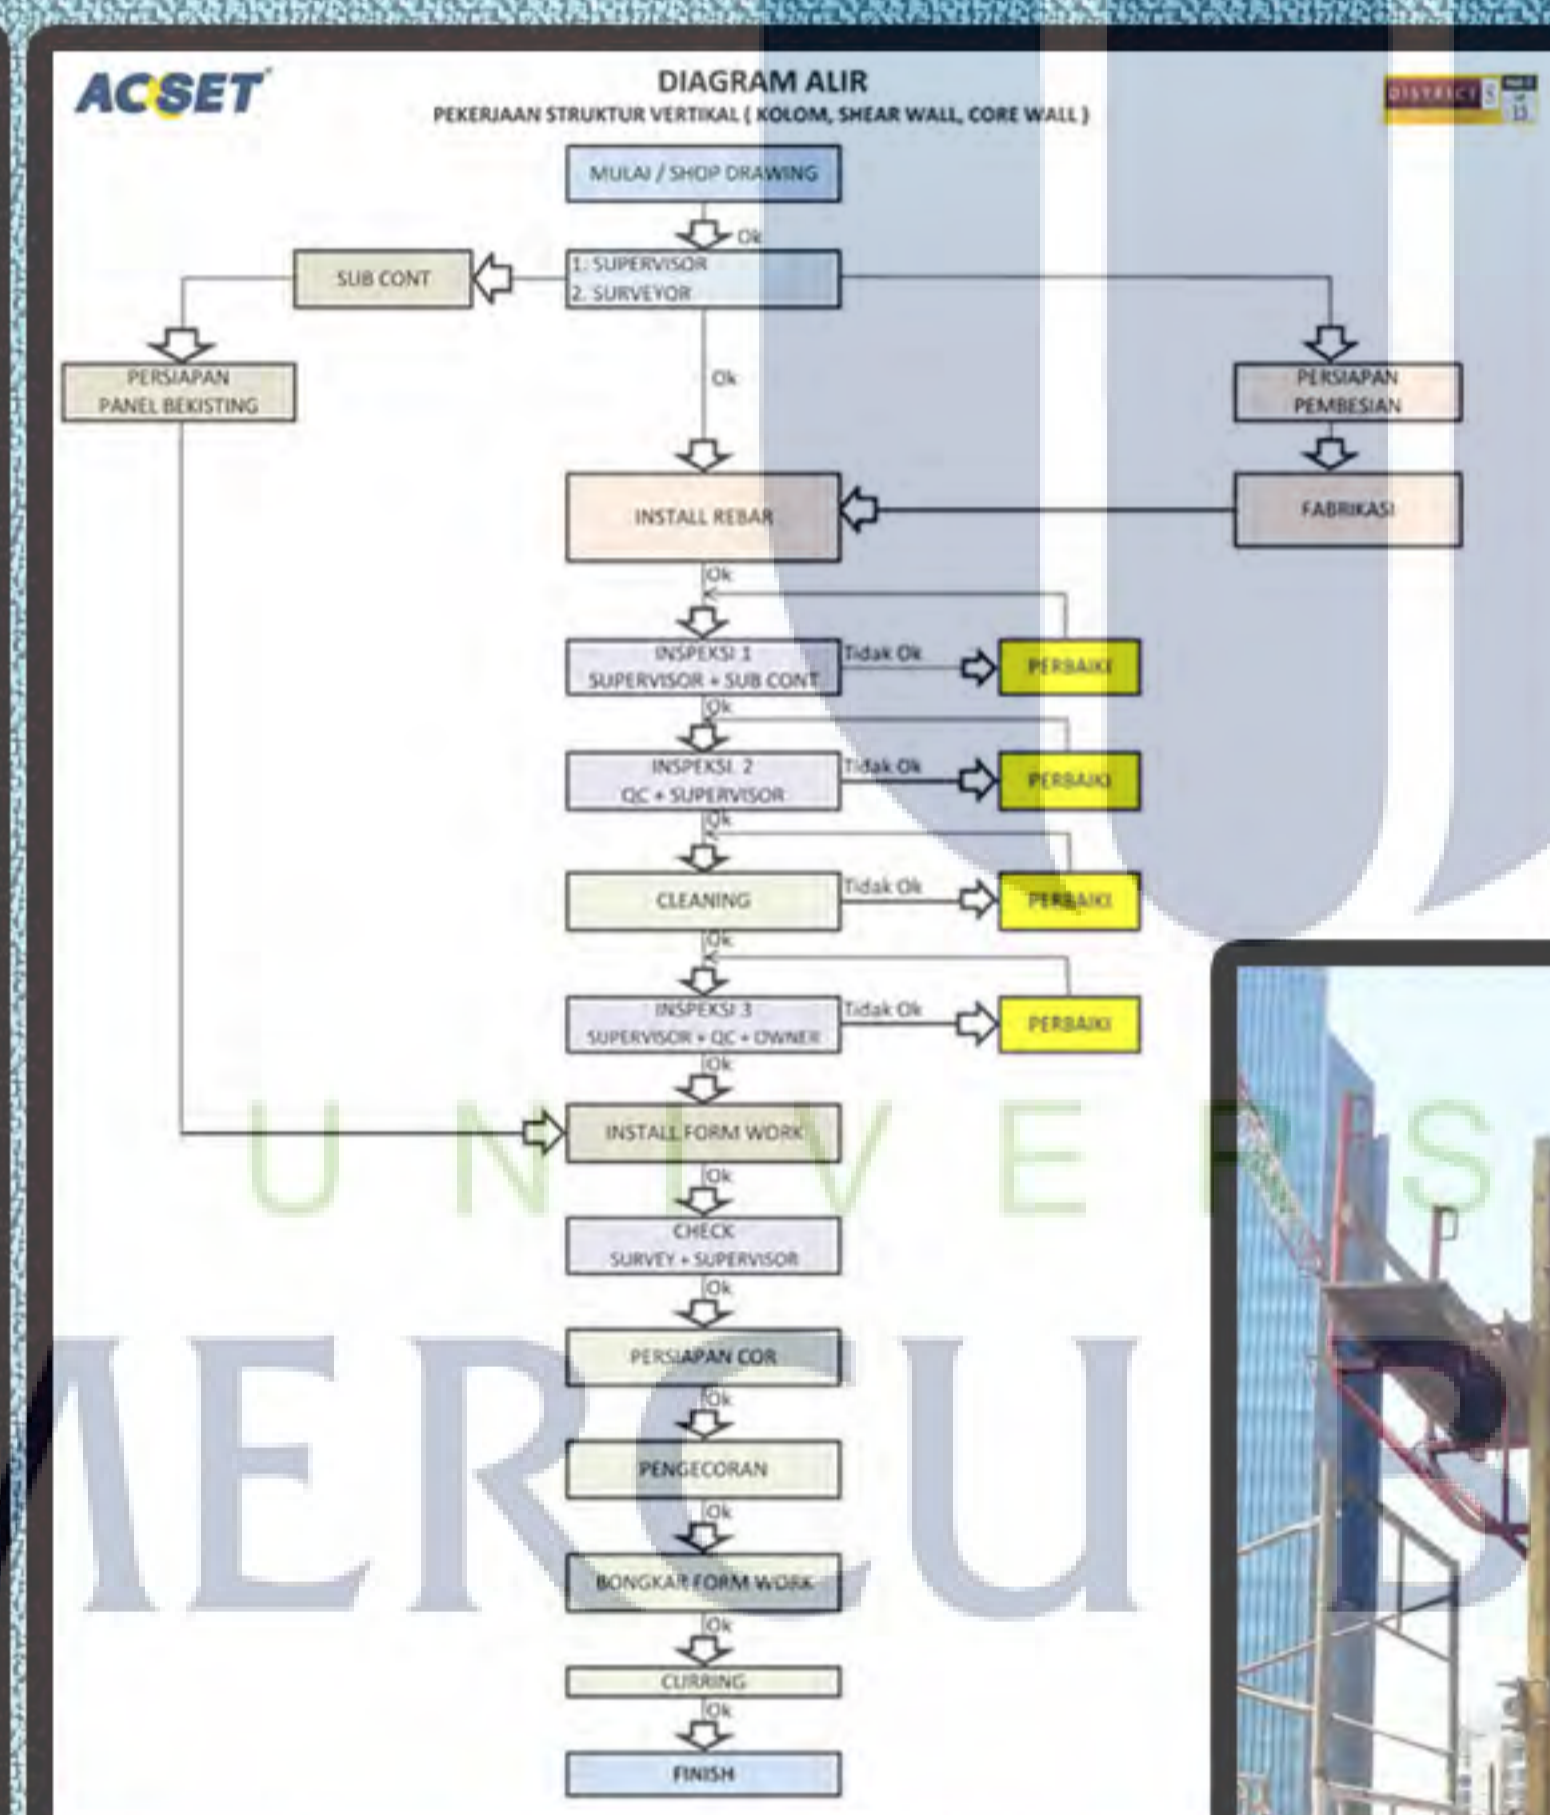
ACSET

DIAGRAM ALIR

PEKERJAAN STRUKTUR VERTIKAL ( KOLOM, SHEAR WALL, CORE WALL )

DISTRICT 8

MULAI / SHOP DRAWING

Ok

1. SUPERVISOR
2. SURVEYOR

SUB CONT

PERSIAPAN PANEL BEKISTING

Ok

PERSIAPAN PEMBESIAN

FABRIKASI

INSTALL REBAR

Ok

INSPEKSI 1 SUPERVISOR + SUB CONT

Tidak Ok

PERBAIKI

Ok

INSPEKSI 2 QC + SUPERVISOR

Tidak Ok

PERBAIKI

Ok

CLEANING

Tidak Ok

PERBAIKI

Ok

INSPEKSI 3 SUPERVISOR + QC + OWNER

Tidak Ok

PERBAIKI

Ok

INSTALL FORM WORK

Ok

CHECK SURVEY + SUPERVISOR

Ok

PERSIAPAN COR

Ok

PENGECORAN

Ok

BONGKAR FORM WORK

Ok

CURRING

Ok

FINISH

UNIVERSITAS MERCU BUANA